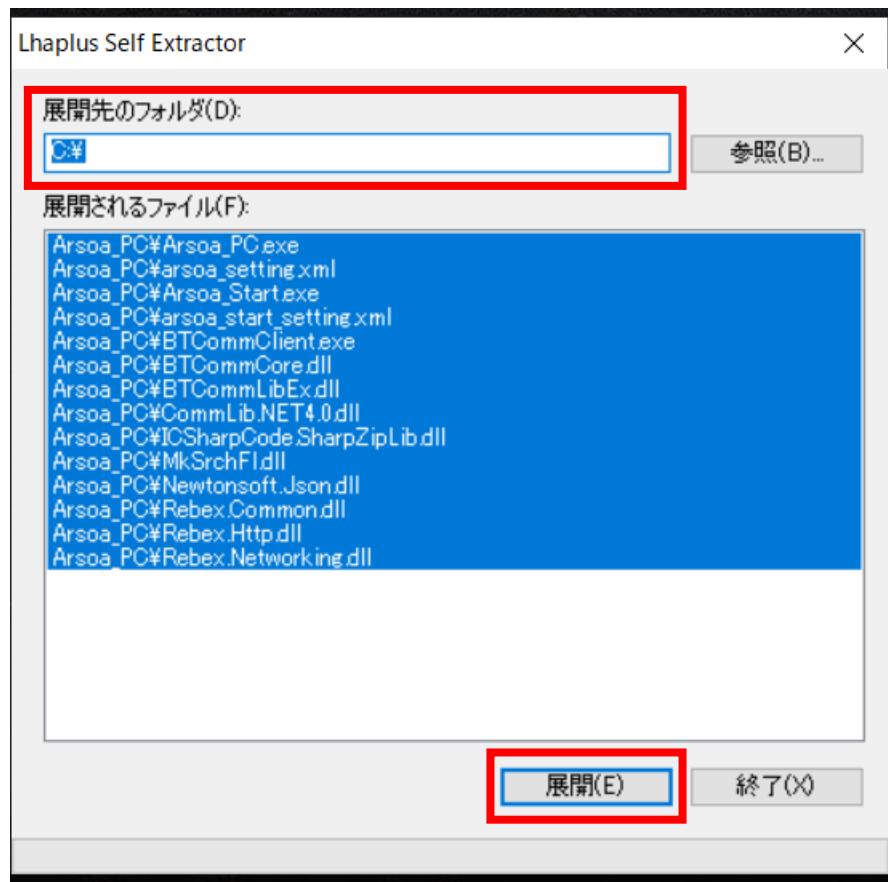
Lhaplus Self Extractor

展開先のフォルダ(D):

C:¥

参照(B)...

展開されるファイル(F):

Arsoa_PC¥Arsoa_PC.exe
Arsoa_PC¥arsoa_setting.xml
Arsoa_PC¥Arsoa_Start.exe
Arsoa_PC¥arsoa_start_setting.xml
Arsoa_PC¥BTCommClient.exe
Arsoa_PC¥BTCommCore.dll
Arsoa_PC¥BTCommLibEx.dll
Arsoa_PC¥CommLib.NET4.0.dll
Arsoa_PC¥ICSharpCode.SharpZipLib.dll
Arsoa_PC¥MkSrchFI.dll
Arsoa_PC¥Newtonsoft.Json.dll
Arsoa_PC¥Rebex.Common.dll
Arsoa_PC¥Rebex.Http.dll
Arsoa_PC¥Rebex.Networking.dll

展開(E)

終了(X)